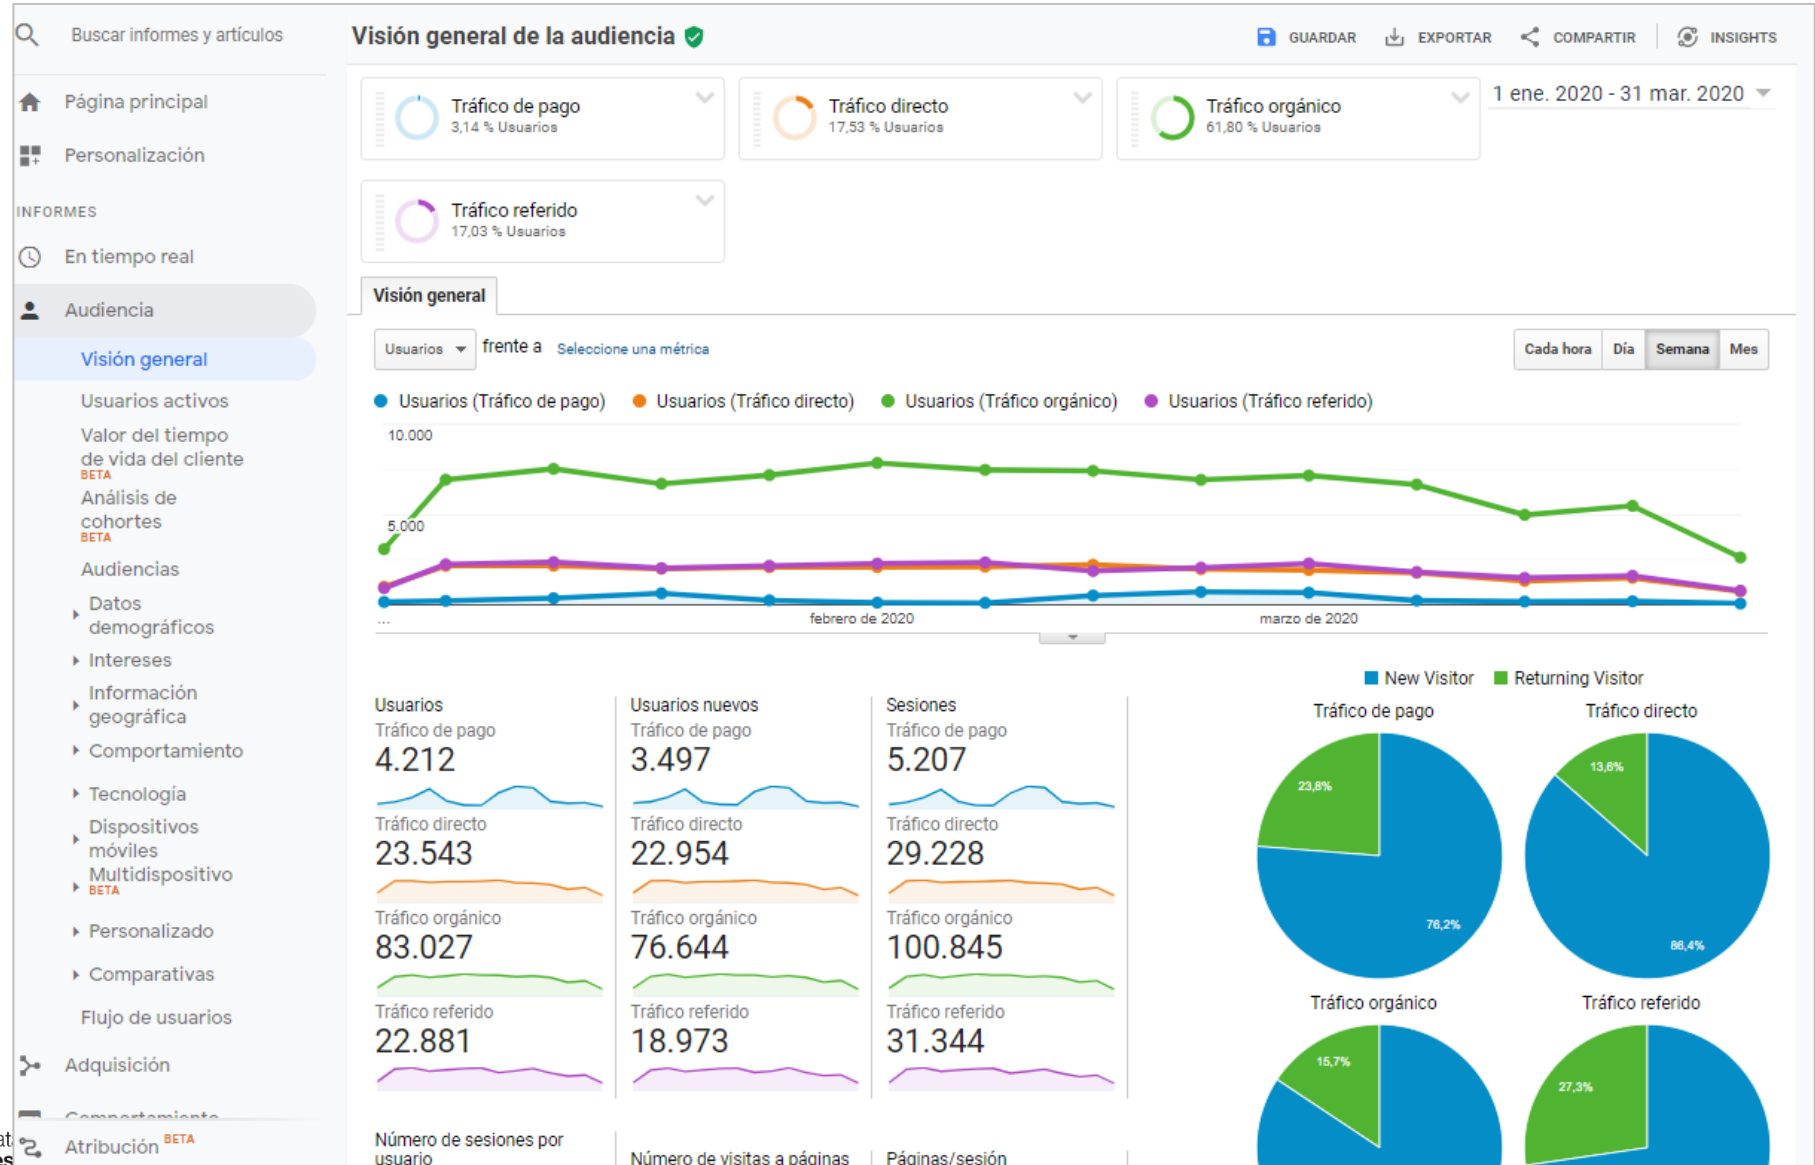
Buscar informes y artículos

Página principal

Personalización

INFORMES

En tiempo real

Audiencia

Visión general

Usuarios activos

Valor del tiempo de vida del cliente BETA

Análisis de cohortes BETA

Audiencias

Datos demográficos

Intereses

Información geográfica

Comportamiento

Tecnología

Dispositivos móviles

Multidispositivo BETA

Personalizado

Comparativas

Flujo de usuarios

Adquisición

Comportamiento

Atribución BETA

Visión general de la audiencia

GUARDAR EXPORTAR COMPARTIR INSIGHTS

Tráfico de pago
3,14 % Usuarios

Tráfico directo
17,53 % Usuarios

Tráfico orgánico
61,80 % Usuarios

1 ene. 2020 - 31 mar. 2020

Tráfico referido
17,03 % Usuarios

Visión general

Usuarios frente a Seleccione una métrica

Cada hora Día Semana Mes

Usuarios (Tráfico de pago) Usuarios (Tráfico directo) Usuarios (Tráfico orgánico) Usuarios (Tráfico referido)

10.000

5.000

...

febrero de 2020

marzo de 2020

| Usuarios | Usuarios nuevos | Sesiones |
|---|---|---|
| Tráfico de pago 4.212 | Tráfico de pago 3.497 | Tráfico de pago 5.207 |
| Tráfico directo 23.543 | Tráfico directo 22.954 | Tráfico directo 29.228 |
| Tráfico orgánico 83.027 | Tráfico orgánico 76.644 | Tráfico orgánico 100.845 |
| Tráfico referido 22.881 | Tráfico referido 18.973 | Tráfico referido 31.344 |

New Visitor Returning Visitor

Tráfico de pago
23,8%
76,2%

Tráfico directo
13,6%
86,4%

Tráfico orgánico
15,7%

Tráfico referido
27,3%

Número de sesiones por usuario

Número de visitas a páginas

Páginas/sesión